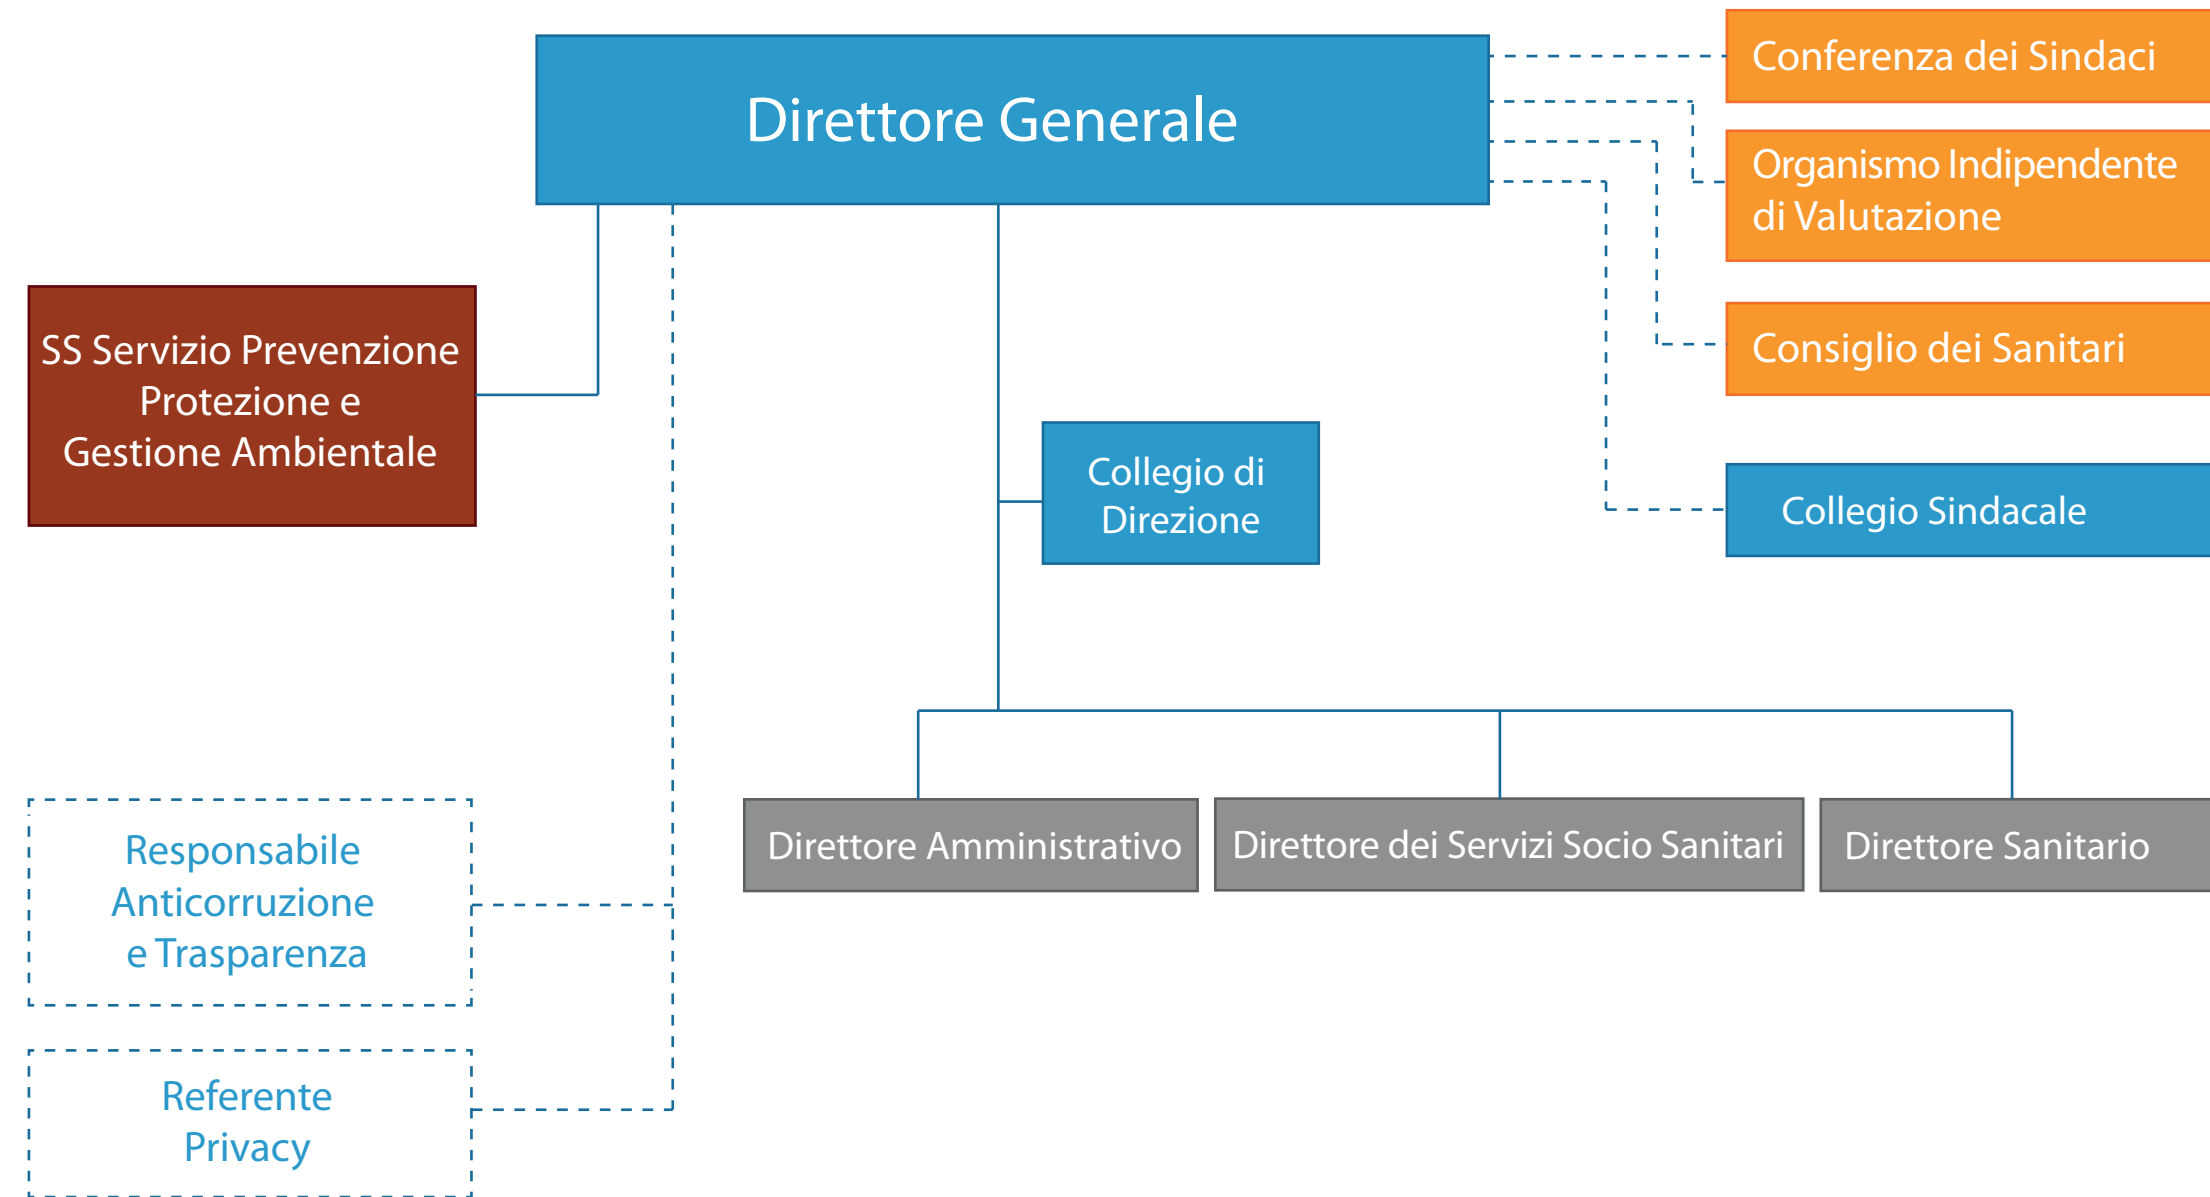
Direttore Generale

Conferenza dei Sindaci

Organismo Indipendente di Valutazione

Consiglio dei Sanitari

Collegio Sindacale

SS Servizio Prevenzione Protezione e Gestione Ambientale

Collegio di Direzione

Responsabile Anticorruzione e Trasparenza

Referente Privacy

Direttore Amministrativo

Direttore dei Servizi Socio Sanitari

Direttore Sanitario